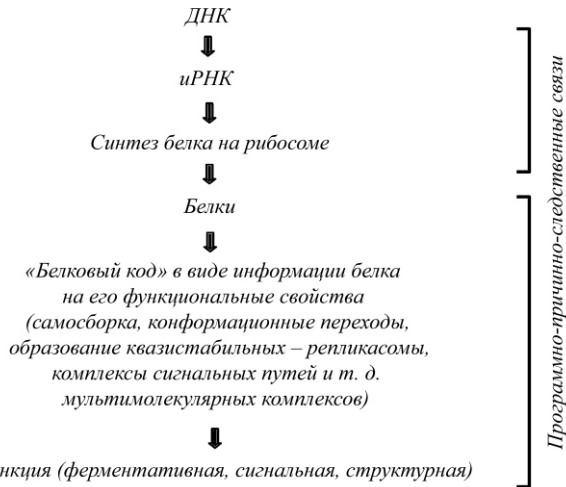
ДНК

иРНК

Синтез белка на рибосоме

Белки

«Белковый код» в виде информации белка на его функциональные свойства (самосборка, конформационные переходы, образование квазистабильных – репликасомы, комплексы сигнальных путей и т. д. мультимолекулярных комплексов)

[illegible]нкция (ферментативная, сигнальная, структурная)

Программно-причинно-следственные связи